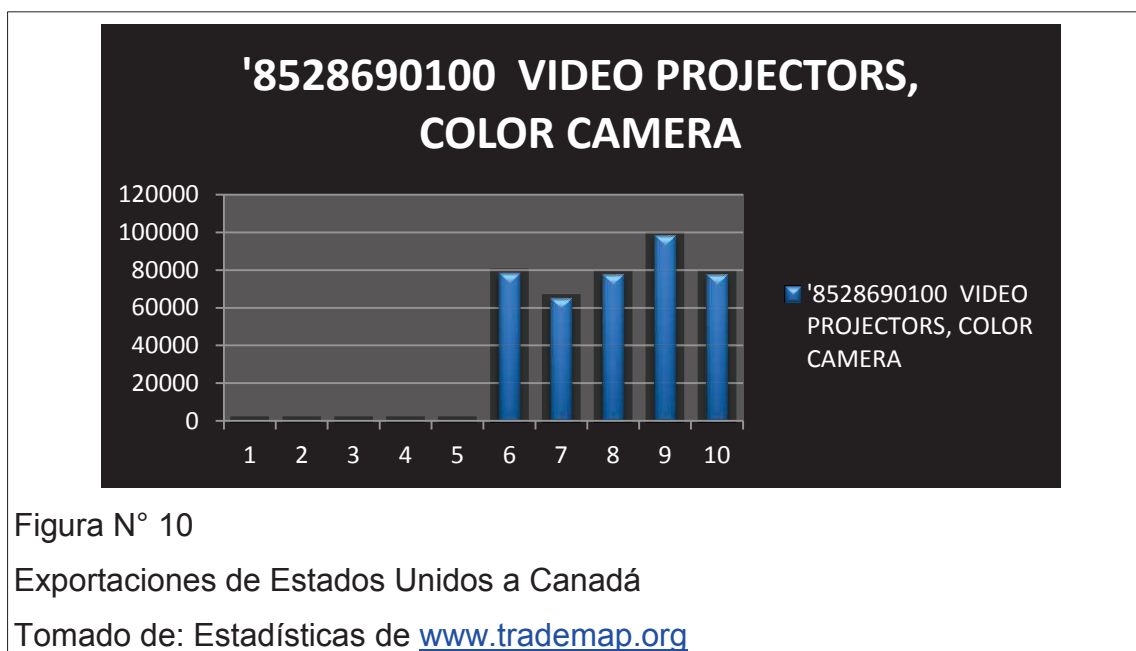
'8528690100 VIDEO PROJECTORS, COLOR CAMERA

120000
100000
80000
60000
40000
20000
0

1 2 3 4 5 6 7 8 9 10

'8528690100 VIDEO PROJECTORS, COLOR CAMERA

Figura N° 10

Exportaciones de Estados Unidos a Canadá

Tomado de: Estadísticas de www.trademap.org